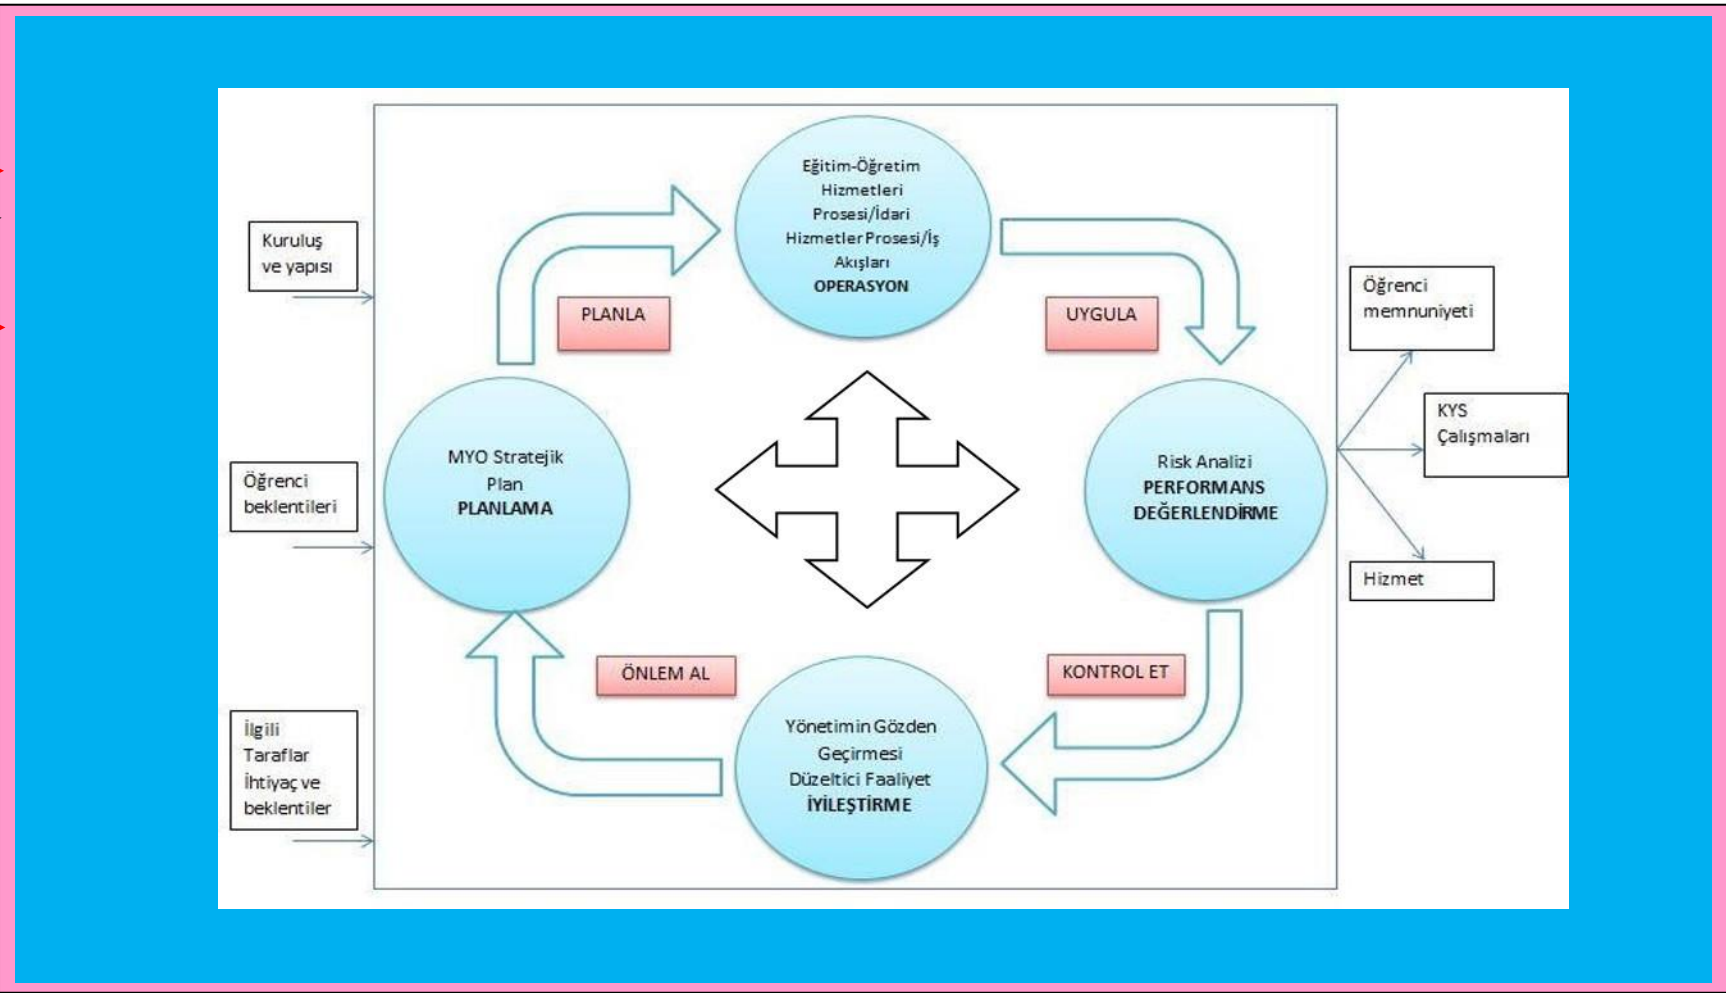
Kuruluş ve yapısı

Öğrenci beklentileri

İlgili Taraflar İhtiyaç ve beklentiler

Eğitim-Öğretim Hizmetleri Prosesi/İdari Hizmetler Prosesi/İş Akışları
OPERASYON

PLANLA

UYGULA

MYO Stratejik Plan
PLANLAMA

Risk Analizi
PERFORMANS DEĞERLENDİRME

ÖNLEM AL

KONTROL ET

Yönetimin Gözden Geçirmesi Düzeltici Faaliyet
İYİLEŞTİRME

Öğrenci memnuniyeti

KYS Çalışmaları

Hizmet